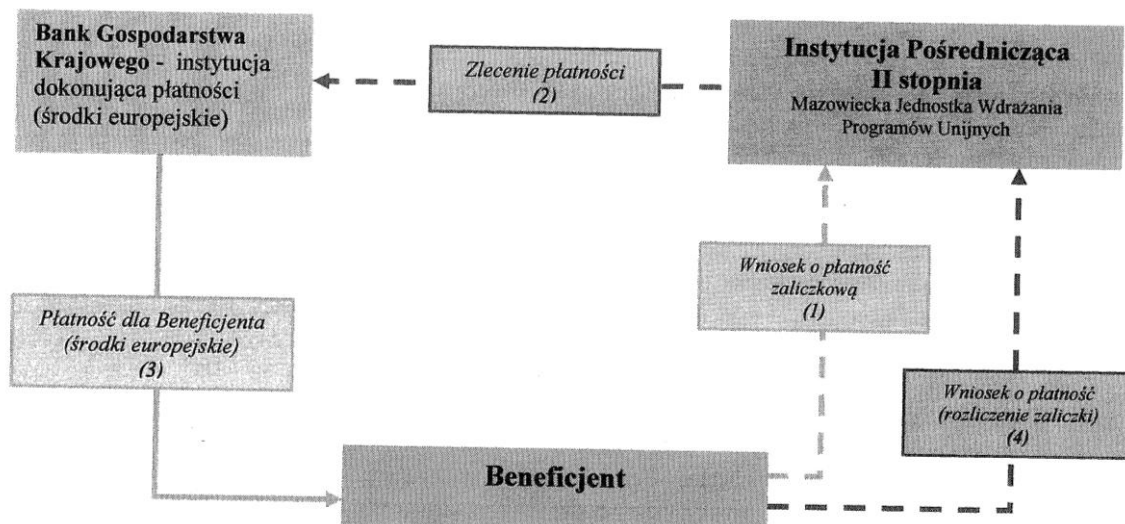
Bank Gospodarstwa Krajowego - instytucja dokonująca płatności (środki europejskie)

Zlecenie płatności
(2)

Instytucja Pośrednicząca
II stopnia
Mazowiecka Jednostka Wdrażania Programów Unijnych

Wniosek o płatność zaliczkową
(1)

Płatność dla Beneficjenta (środki europejskie)
(3)

Wniosek o płatność (rozliczenie zaliczki)
(4)

Beneficjent